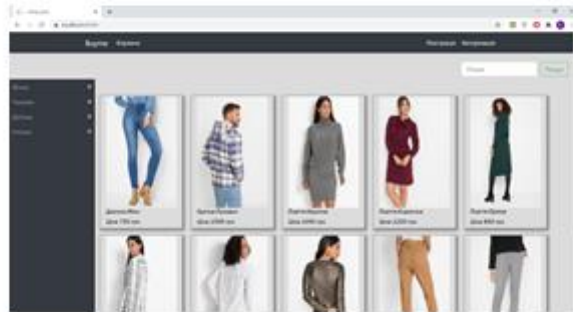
Boutue Корзина

Регистрация Авторизация

Поиск

Поиск

Женщ

Мужчин

Детям

Новинки

Джинсы Mom
Цена 799 грн

Куртка Кежуал
Цена 1099 грн

Платье Вязаное
Цена 699 грн

Платье Бордовое
Цена 1099 грн

Платье Зелёное
Цена 800 грн